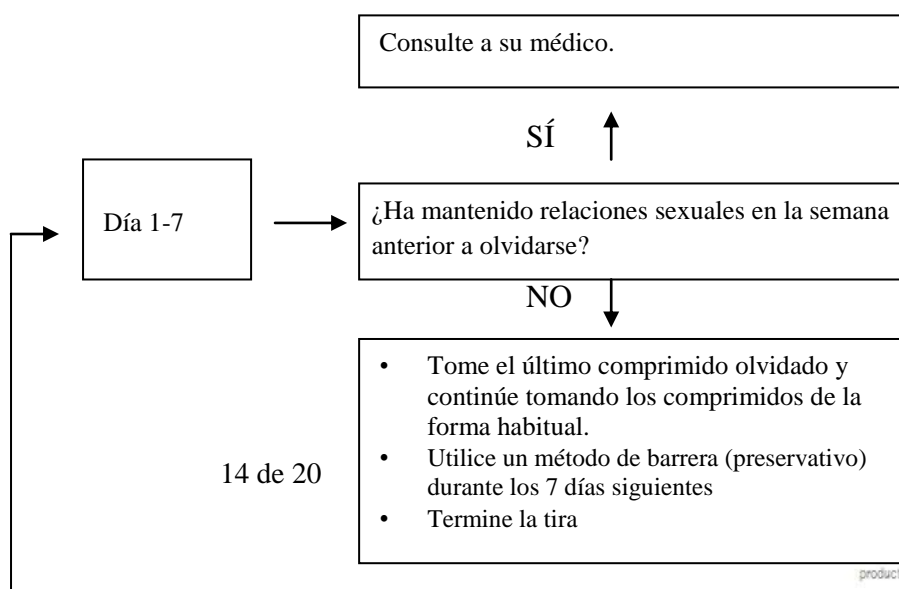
Consulte a su médico.

SÍ

Día 1-7

¿Ha mantenido relaciones sexuales en la semana anterior a olvidarse?

NO

- Tome el último comprimido olvidado y continúe tomando los comprimidos de la forma habitual.
- Utilice un método de barrera (preservativo) durante los 7 días siguientes
- Termine la tira

14 de 20

product